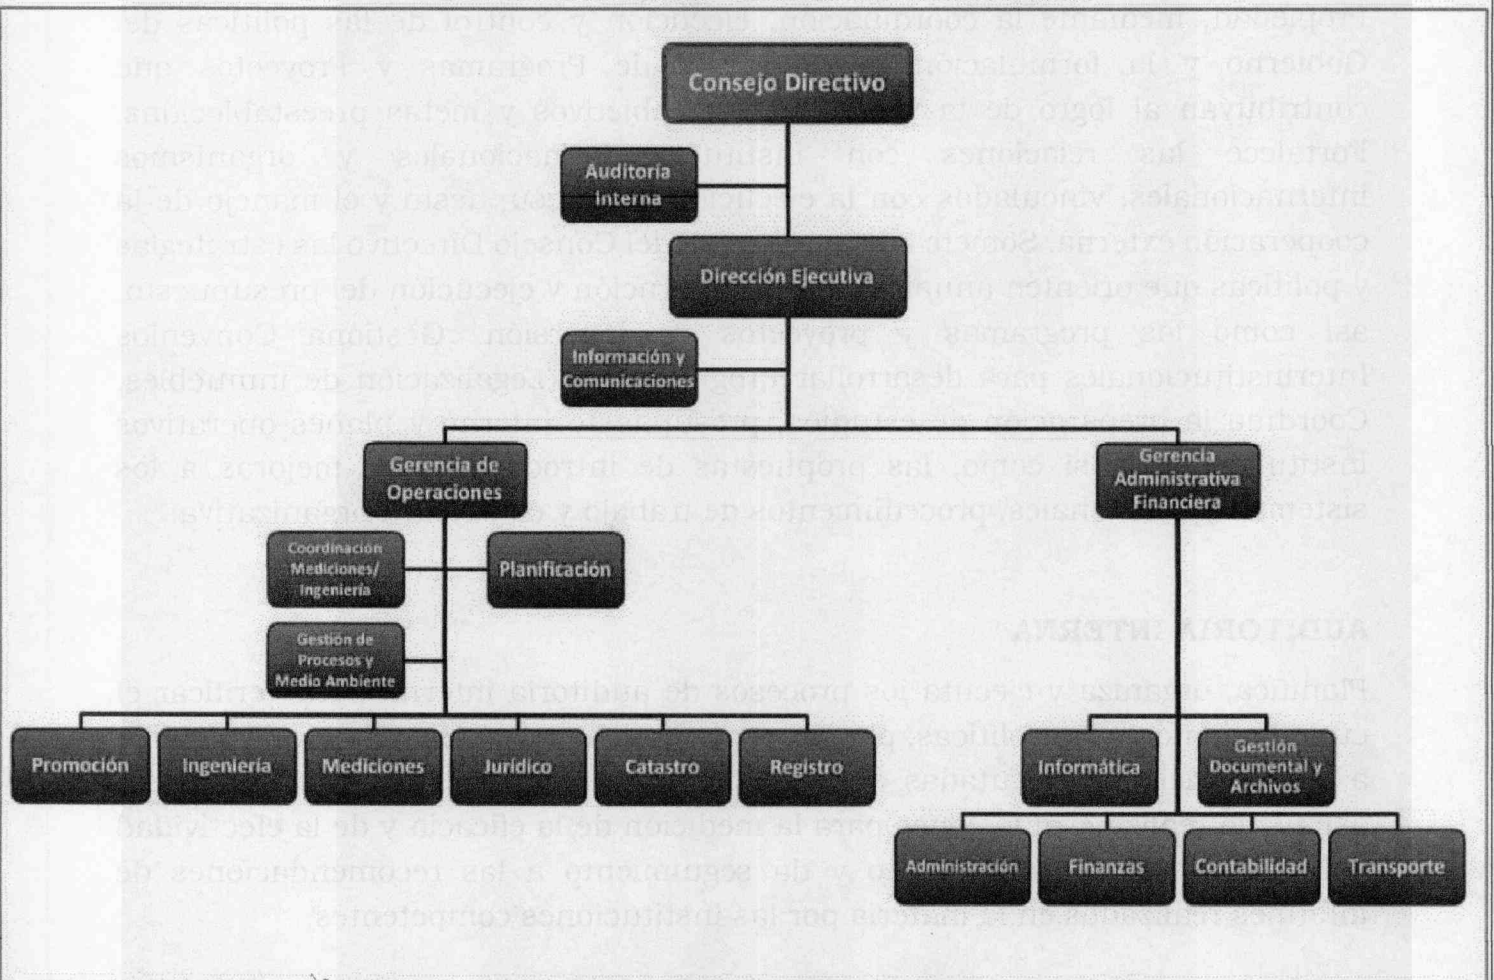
Consejo Directivo

Auditoria Interna

Dirección Ejecutiva

Información y Comunicaciones

Gerencia de Operaciones

Gerencia Administrativa Financiera

Coordinación Mediciones/ Ingeniería

Planificación

Gestión de Procesos y Medio Ambiente

Promoción

Ingeniería

Mediciones

Jurídico

Catastro

Registro

Informática

Gestión Documental y Archivos

Administración

Finanzas

Contabilidad

Transporte